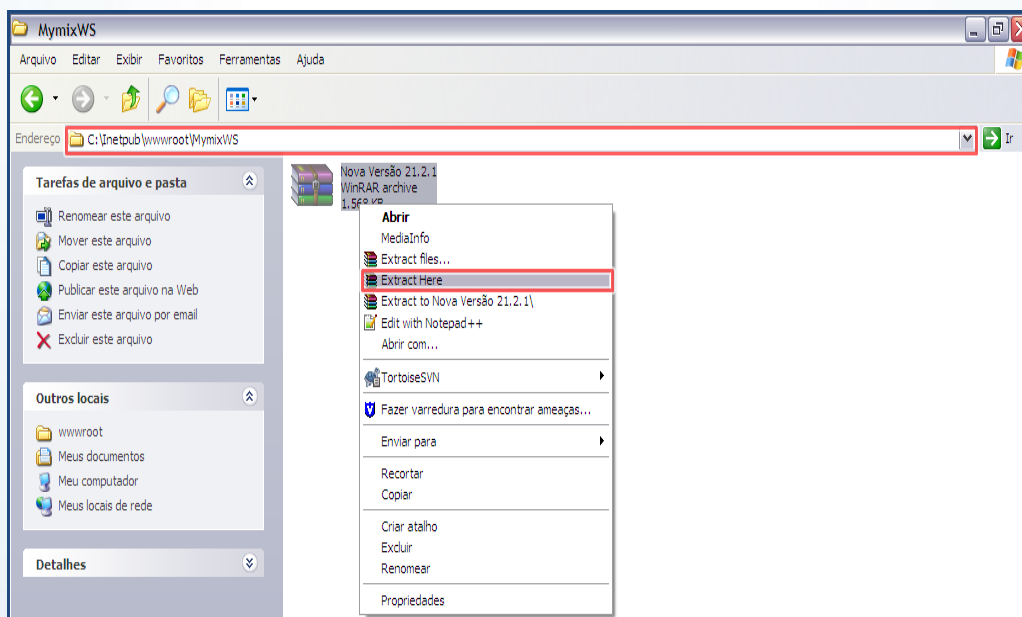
MymixWS

Arquivo Editar Exibir Favoritos Ferramentas Ajuda

Endereço C:\Inetpub\wwwroot\MymixWS

Ir

Tarefas de arquivo e pasta

Renomear este arquivo
Mover este arquivo
Copiar este arquivo
Publicar este arquivo na Web
Enviar este arquivo por email
Excluir este arquivo

Outros locais

wwwroot
Meus documentos
Meu computador
Meus locais de rede

Detalhes

Nova Versão 21.2.1
WinRAR archive
1.56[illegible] KB

Abrir
MediaInfo
Extract files...
Extract Here
Extract to Nova Versão 21.2.1\
Edit with Notepad++
Abrir com...
TortoiseSVN
Fazer varredura para encontrar ameaças...
Enviar para
Recortar
Copiar
Criar atalho
Excluir
Renomear
Propriedades